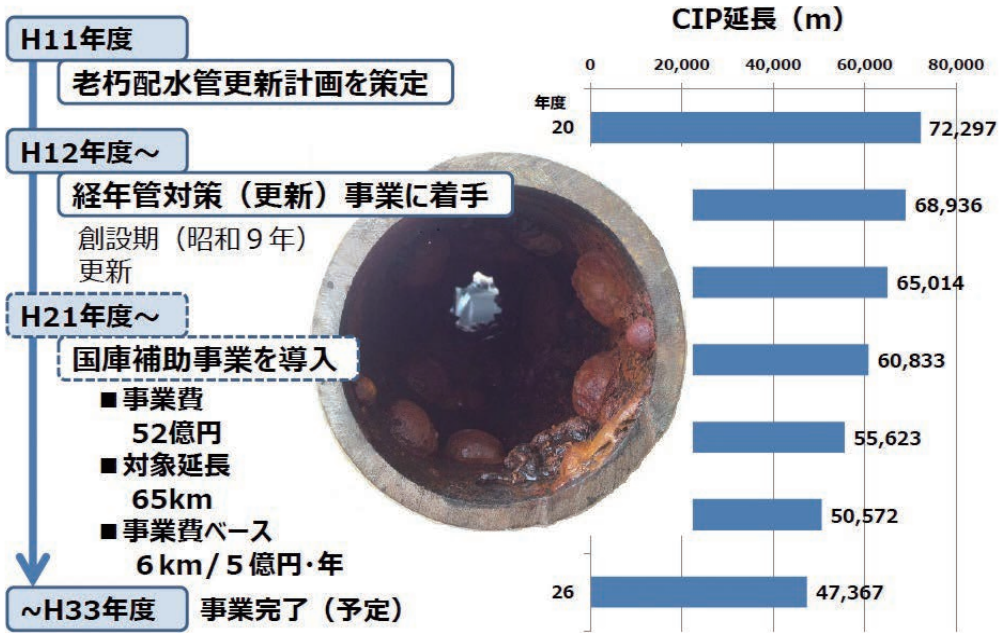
H11年度

老朽配水管更新計画を策定

H12年度～

経年管対策（更新）事業に着手

創設期（昭和９年）
更新

H21年度～

国庫補助事業を導入

■事業費
52億円
■対象延長
65km
■事業費ベース
6km／5億円・年

~H33年度　事業完了（予定）

CIP延長（m）

| 年度 | CIP延長（m） |
|---|---|
| 20 | 72,297 |
| | 68,936 |
| | 65,014 |
| | 60,833 |
| | 55,623 |
| | 50,572 |
| 26 | 47,367 |

0　20,000　40,000　60,000　80,000